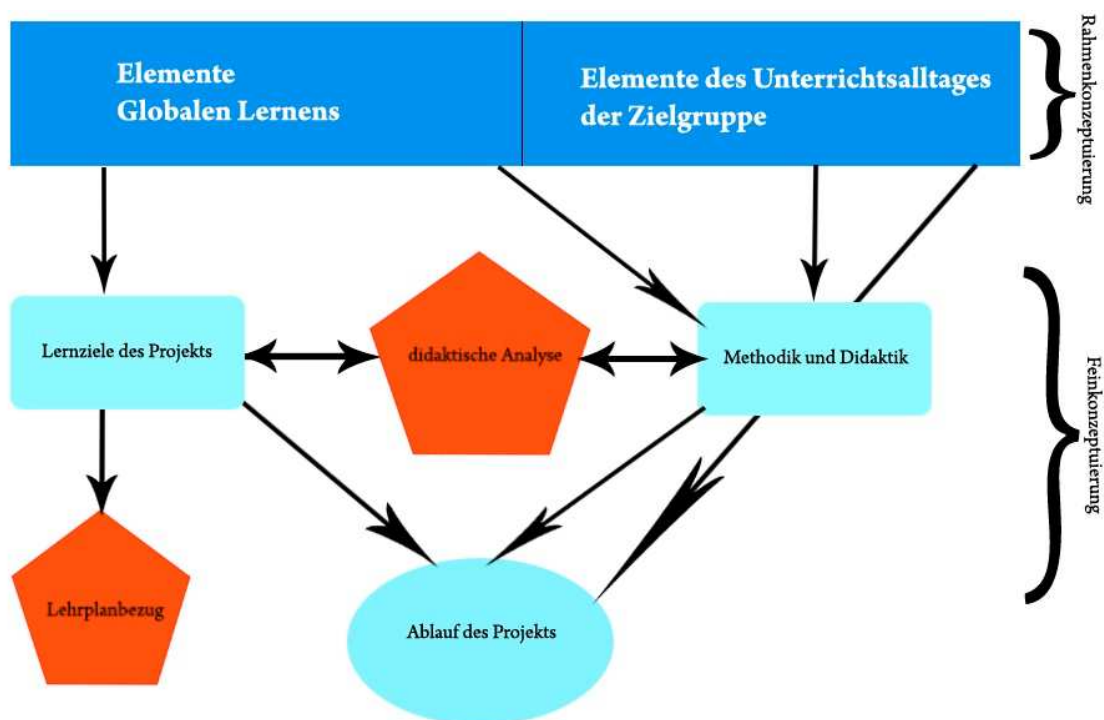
Elemente Globalen Lernens

Elemente des Unterrichtsalltages der Zielgruppe

Rahmenkonzeptuierung

Lernziele des Projekts

didaktische Analyse

Methodik und Didaktik

Feinkonzeptuierung

Lehrplanbezug

Ablauf des Projekts